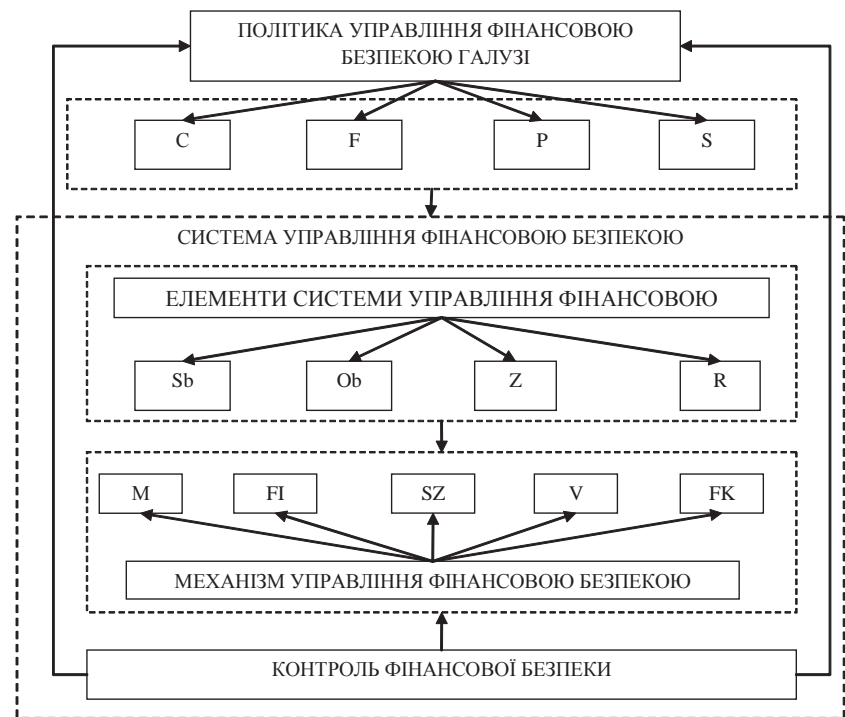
ПОЛІТИКА УПРАВЛІННЯ ФІНАНСОВОЮ БЕЗПЕКОЮ ГАЛУЗІ

C

F

P

S

СИСТЕМА УПРАВЛІННЯ ФІНАНСОВОЮ БЕЗПЕКОЮ

ЕЛЕМЕНТИ СИСТЕМИ УПРАВЛІННЯ ФІНАНСОВОЮ

Sb

Ob

Z

R

M

FI

SZ

V

FK

МЕХАНІЗМ УПРАВЛІННЯ ФІНАНСОВОЮ БЕЗПЕКОЮ

КОНТРОЛЬ ФІНАНСОВОЇ БЕЗПЕКИ